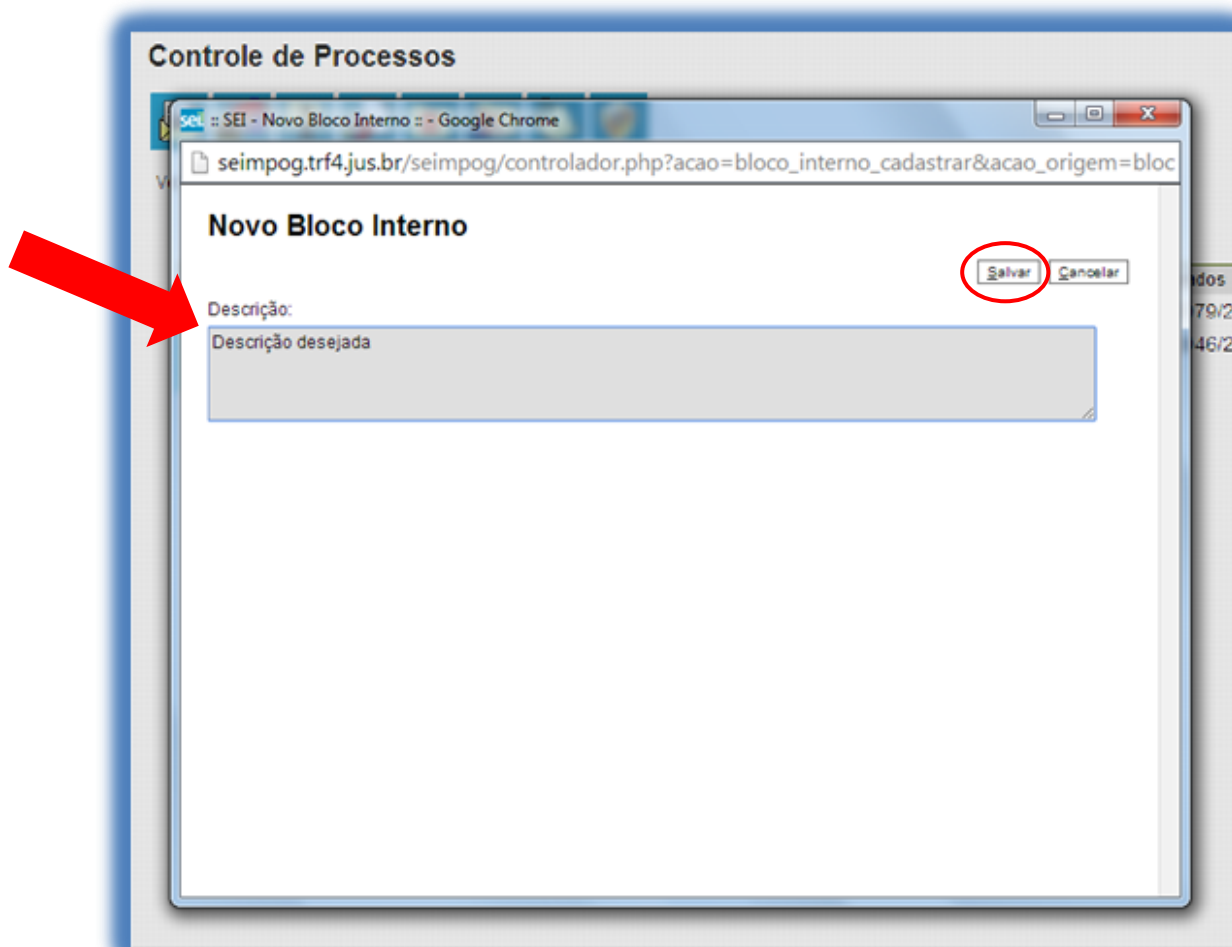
Controle de Processos

sei :: SEI - Novo Bloco Interno :: - Google Chrome

seimpog.trf4.jus.br/seimpog/controlador.php?acao=bloco_interno_cadastrar&acao_origem=bloc

Novo Bloco Interno

Salvar Cancelar

Descrição:

Descrição desejada

ados
79/2
46/2